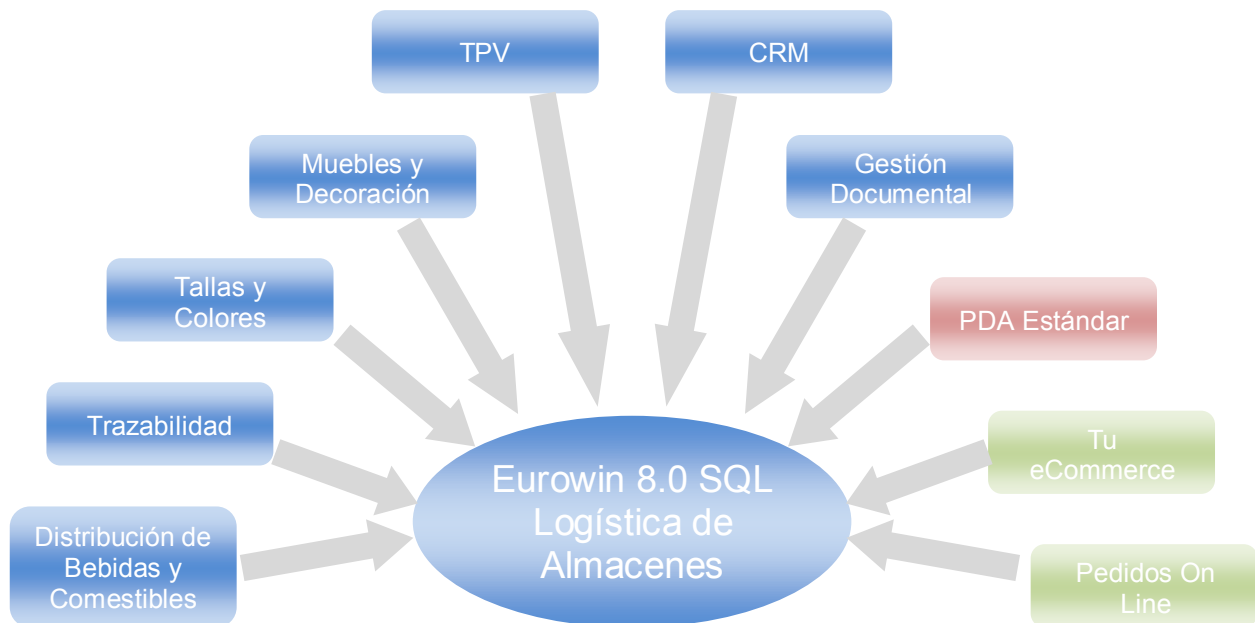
TPV

CRM

Muebles y Decoración

Gestión Documental

Tallas y Colores

PDA Estándar

Trazabilidad

Tu eCommerce

Eurowin 8.0 SQL Logística de Almacenes

Distribución de Bebidas y Comestibles

Pedidos On Line